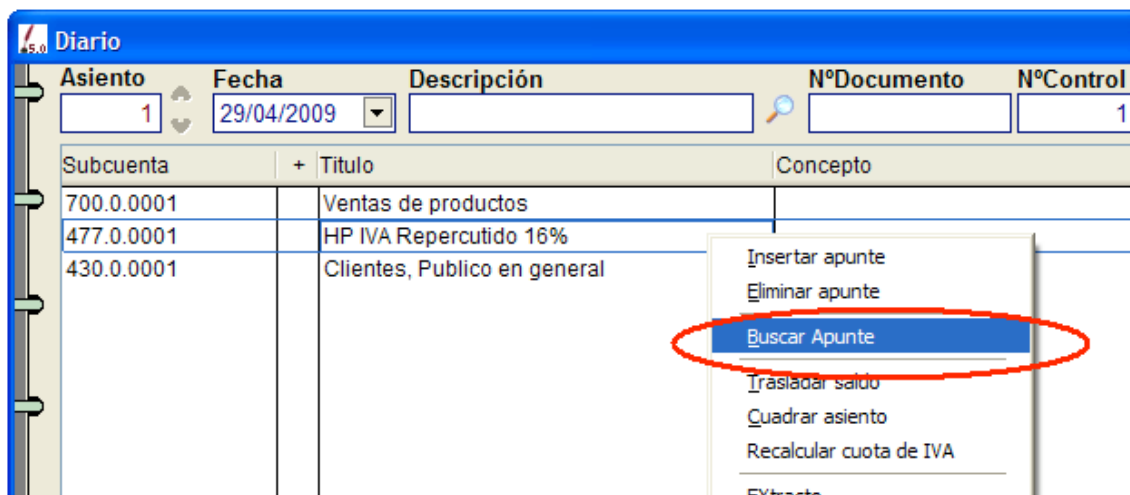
5.0 Diario

Asiento
1
Fecha
29/04/2009
Descripción
NºDocumento
NºControl
1

| Subcuenta | + | Titulo | Concepto |
|---|---|---|---|
| 700.0.0001 | | Ventas de productos | |
| 477.0.0001 | | HP IVA Repercutido 16% | |
| 430.0.0001 | | Clientes, Publico en general | |

Insertar apunte
Eliminar apunte
Buscar Apunte
Trasladar saldo
Cuadrar asiento
Recalcular cuota de IVA
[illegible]